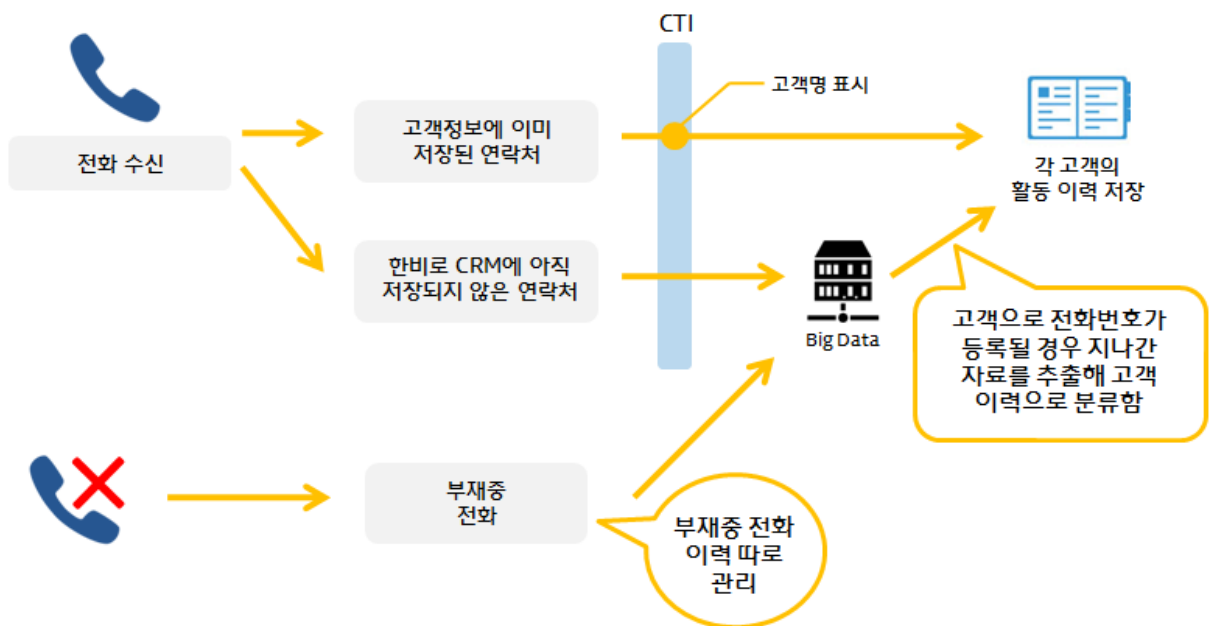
CTI

전화 수신

고객정보에 이미 저장된 연락처

고객명 표시

각 고객의 활동 이력 저장

한비로 CRM에 아직 저장되지 않은 연락처

Big Data

고객으로 전화번호가 등록될 경우 지나간 자료를 추출해 고객 이력으로 분류함

부재중 전화

부재중 전화 이력 따로 관리